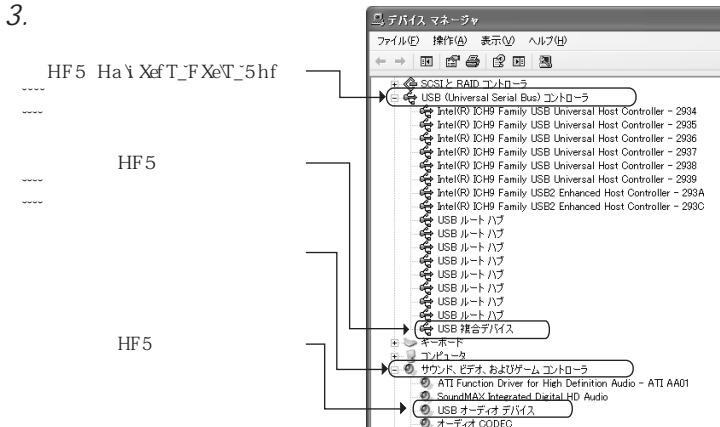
3.

HF5 Ha'i XefT_FXeT_5hf

----

----

HF5

----

----

HF5

デバイス マネージャ

ファイル(F) 操作(A) 表示(V) ヘルプ(H)

SCSI と RAID コントローラ
USB (Universal Serial Bus) コントローラ
Intel(R) ICH9 Family USB Universal Host Controller - 2934
Intel(R) ICH9 Family USB Universal Host Controller - 2935
Intel(R) ICH9 Family USB Universal Host Controller - 2936
Intel(R) ICH9 Family USB Universal Host Controller - 2937
Intel(R) ICH9 Family USB Universal Host Controller - 2938
Intel(R) ICH9 Family USB Universal Host Controller - 2939
Intel(R) ICH9 Family USB2 Enhanced Host Controller - 293A
Intel(R) ICH9 Family USB2 Enhanced Host Controller - 293C
USB ルート ハブ
USB ルート ハブ
USB ルート ハブ
USB ルート ハブ
USB ルート ハブ
USB ルート ハブ
USB ルート ハブ
USB ルート ハブ
USB 複合デバイス
キーボード
コンピュータ
サウンド、ビデオ、およびゲーム コントローラ
ATI Function Driver for High Definition Audio - ATI AA01
SoundMAX Integrated Digital HD Audio
USB オーディオ デバイス
オーディオ CODEC